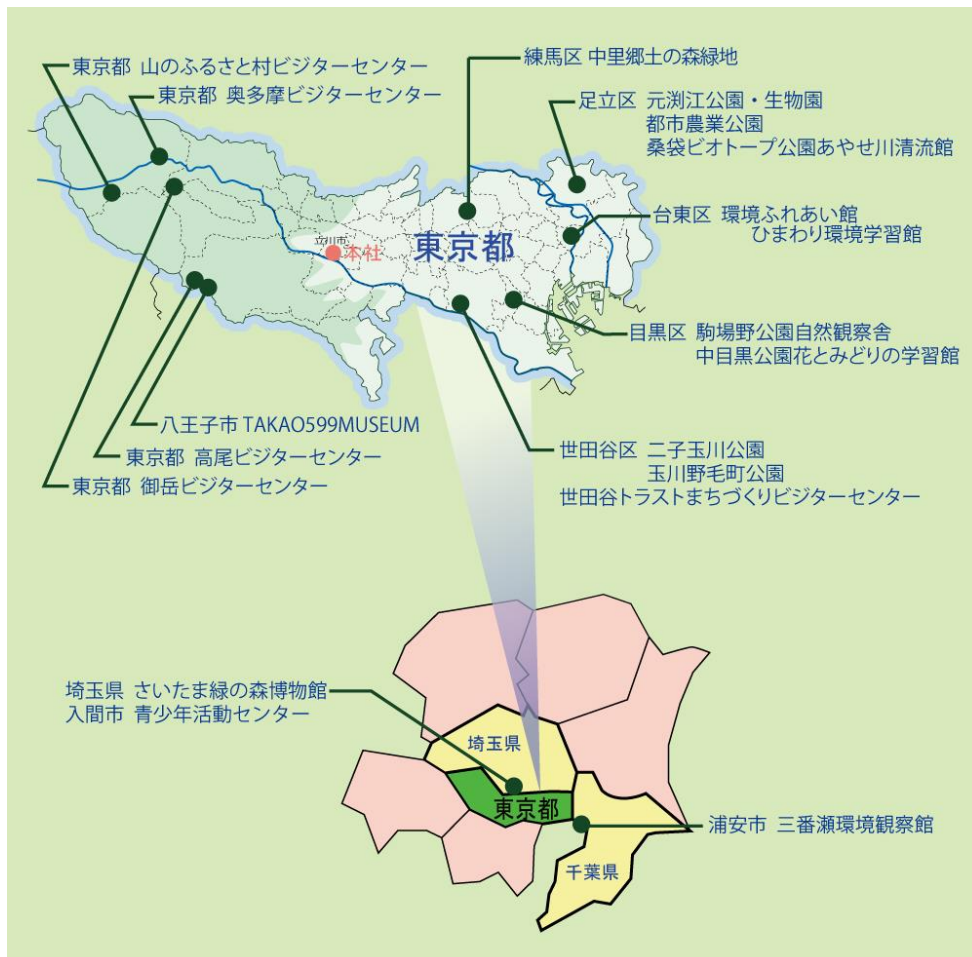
東京都 山のふるさと村ビジターセンター
東京都 奥多摩ビジターセンター

練馬区 中里郷土の森緑地

足立区 元渕江公園・生物園
都市農業公園
桑袋ビオトープ公園あやせ川清流館

台東区 環境ふれあい館
ひまわり環境学習館

立川市
本社

東京都

目黒区 駒場野公園自然観察舎
中目黒公園花とみどりの学習館

八王子市 TAKAO599MUSEUM
東京都 高尾ビジターセンター
東京都 御岳ビジターセンター

世田谷区 二子玉川公園
玉川野毛町公園
世田谷トラストまちづくりビジターセンター

埼玉県 さいたま緑の森博物館
入間市 青少年活動センター

埼玉県
東京都
千葉県

浦安市 三番瀬環境観察館